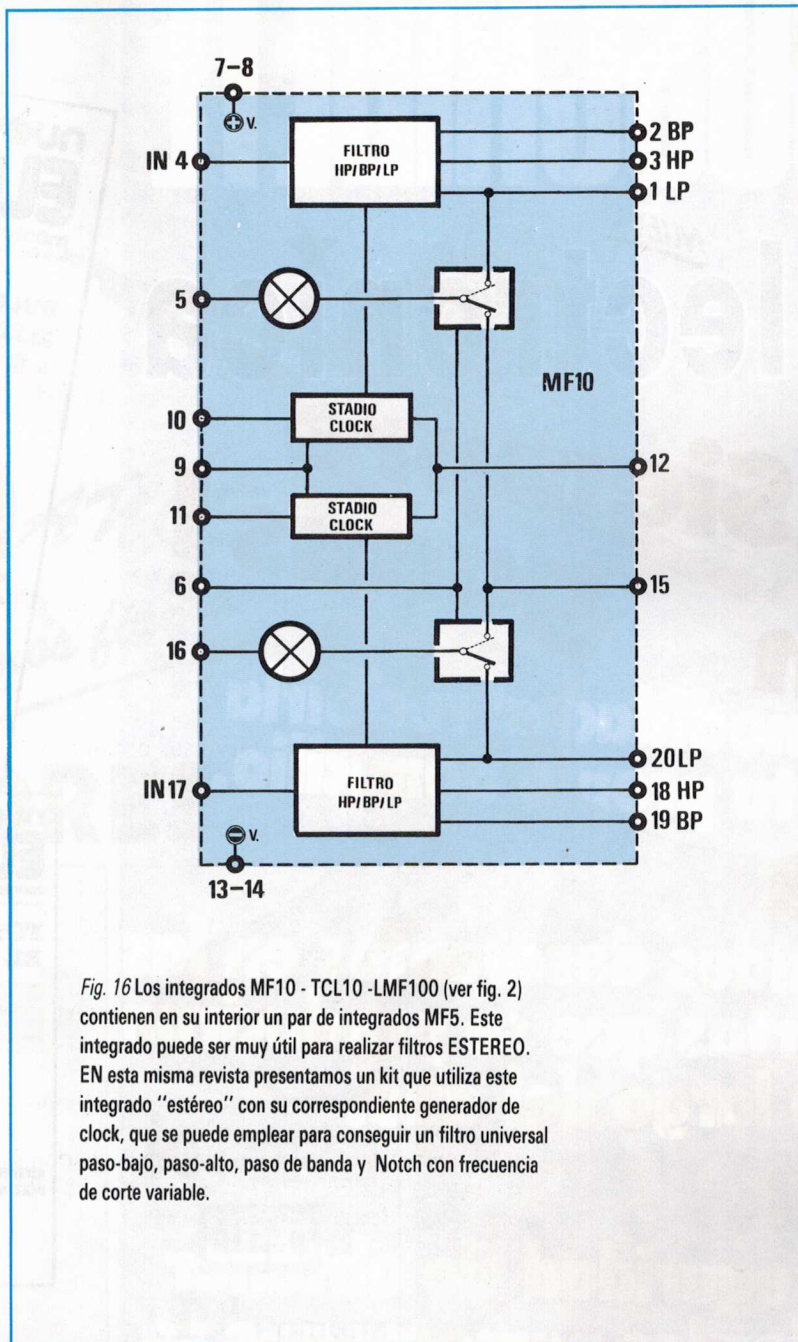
7–8

V.

IN 4

FILTRO
HP/BP/LP

2 BP
3 HP
1 LP

5

MF10

10

STADIO
CLOCK

9

12

11

STADIO
CLOCK

6

15

16

20LP

IN17

FILTRO
HP/BP/LP

18 HP
19 BP

V.

13–14

*Fig. 16* Los integrados MF10 - TCL10 -LMF100 (ver fig. 2) contienen en su interior un par de integrados MF5. Este integrado puede ser muy útil para realizar filtros ESTEREO. EN esta misma revista presentamos un kit que utiliza este integrado "estéreo" con su correspondiente generador de clock, que se puede emplear para conseguir un filtro universal paso-bajo, paso-alto, paso de banda y Notch con frecuencia de corte variable.